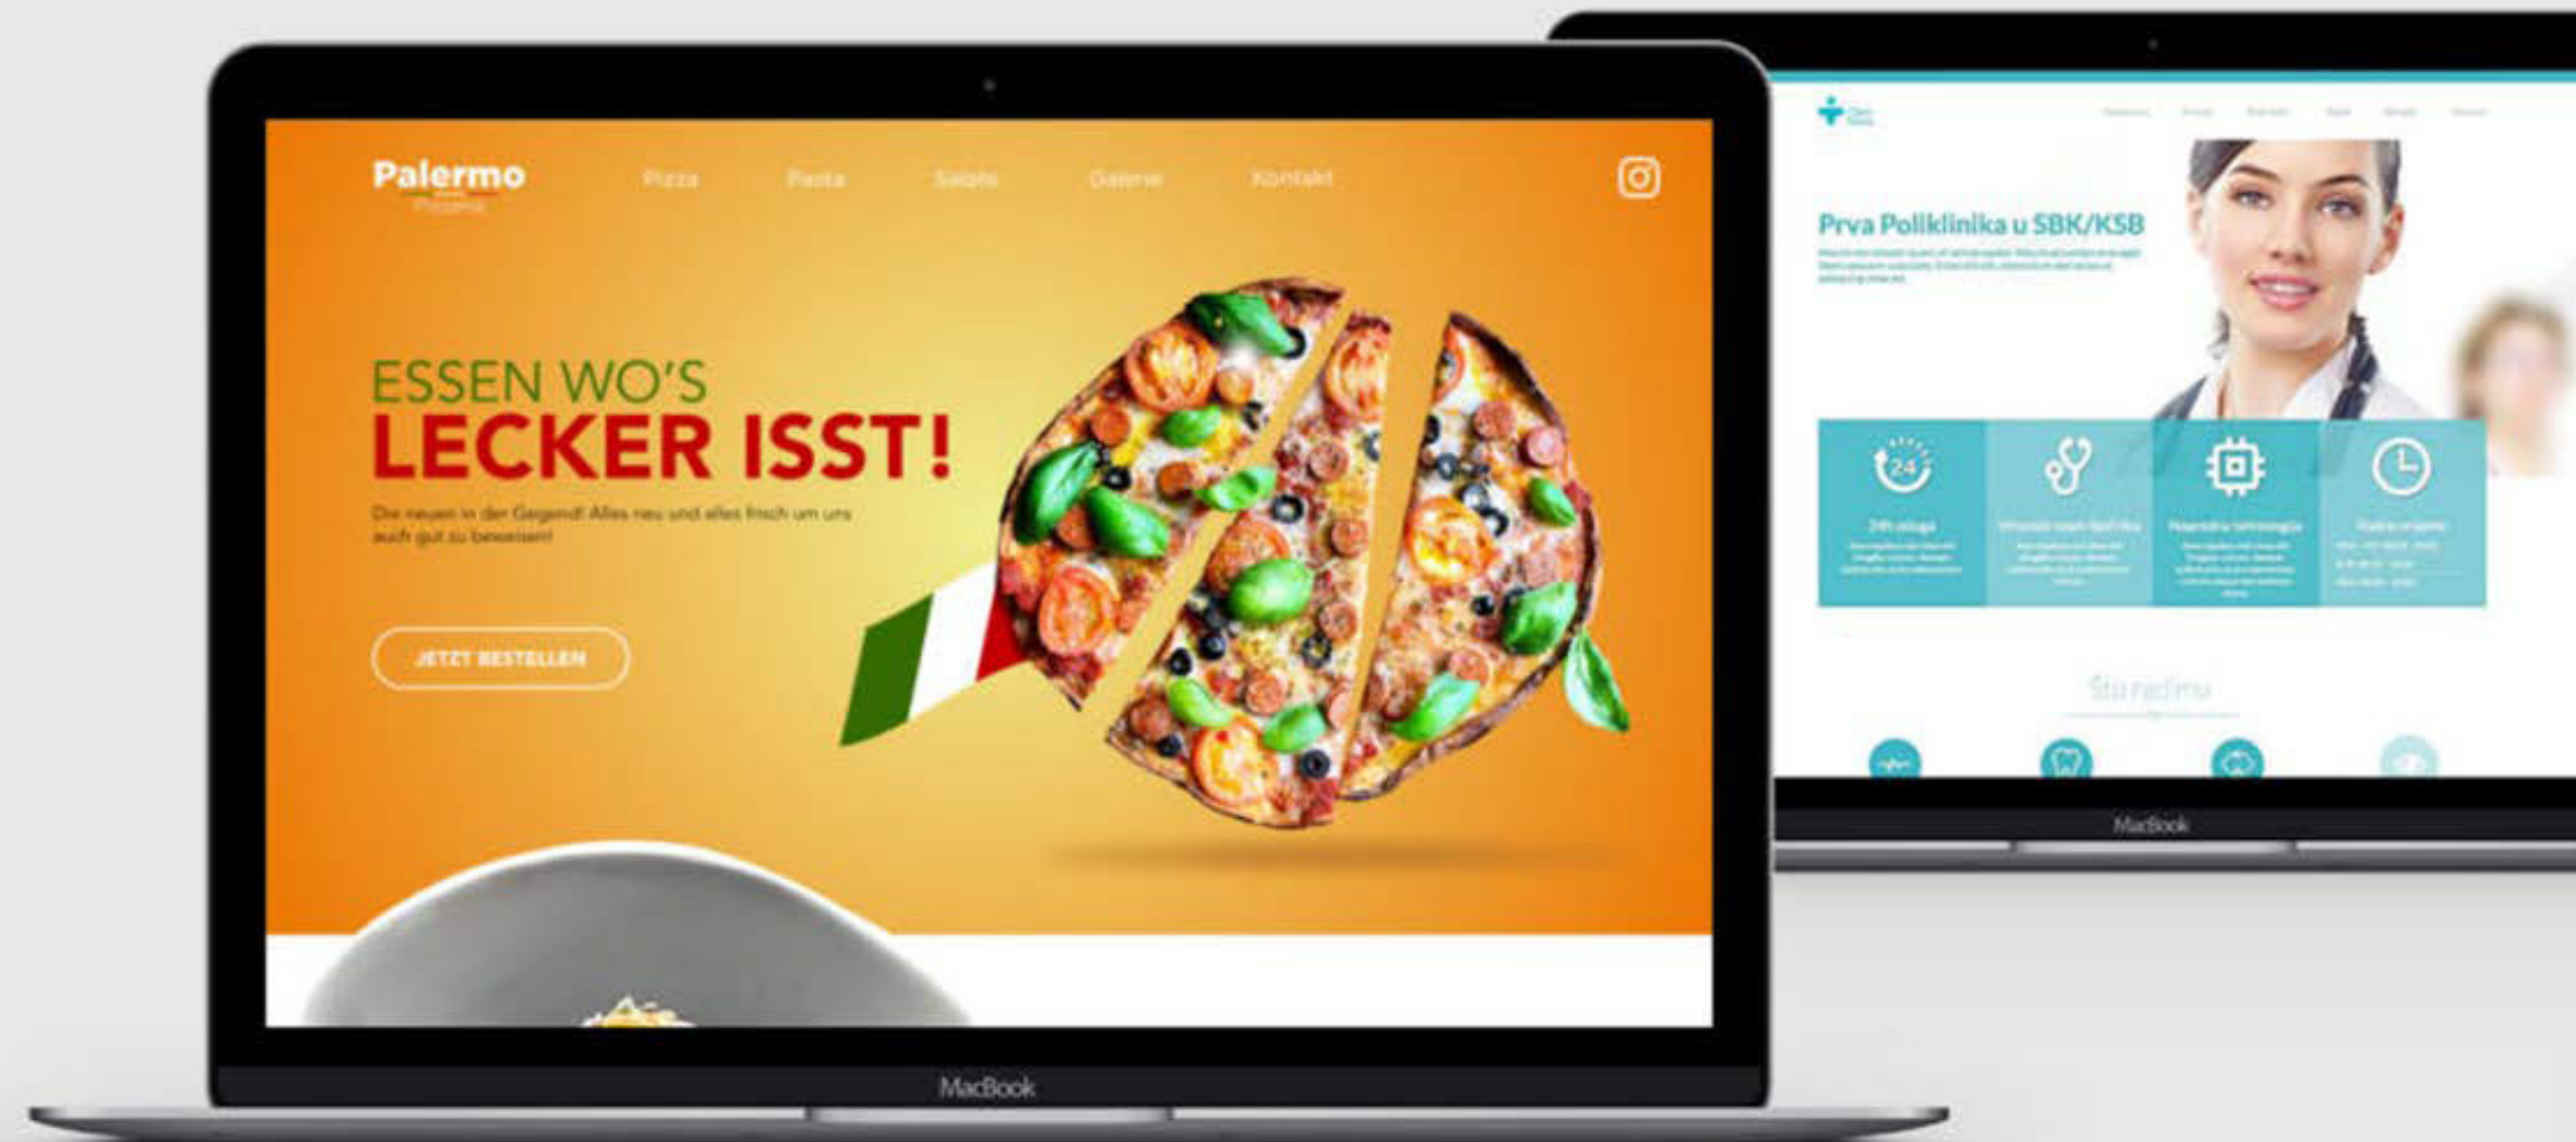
Palermo
Pizzeria

Pizza Pasta Salate Galerie Kontakt

ESSEN WO'S
LECKER ISST!

Die neuen in der Gegend! Alles neu und alles frisch um uns auch gut zu bewerten!

JETZT BESTELLEN

MacBook

Prva Poliklinika u SBK/KSB

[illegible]

24h usluga

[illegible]

Najnovija tehnologija

Radno vrijeme

Što radimo

MacBook